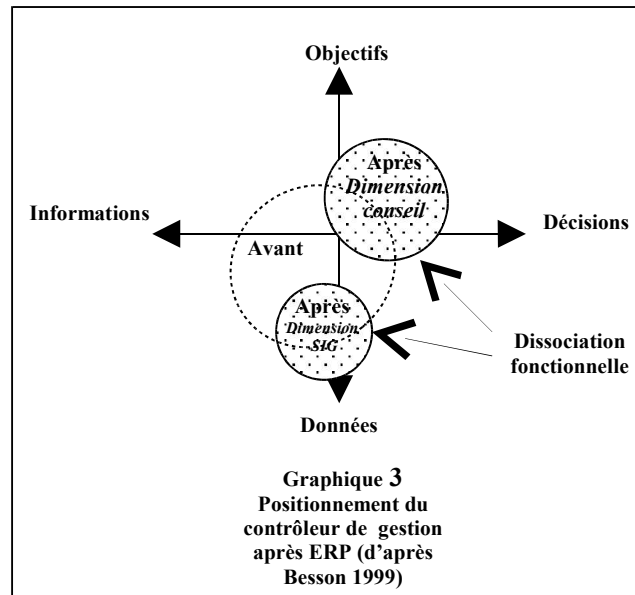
Objectifs

Informations

Après
Dimension
conseil

Décisions

Avant

Après
Dimension
SIG

Dissociation fonctionnelle

Données

Graphique 3
Positionnement du contrôleur de gestion après ERP (d'après Besson 1999)